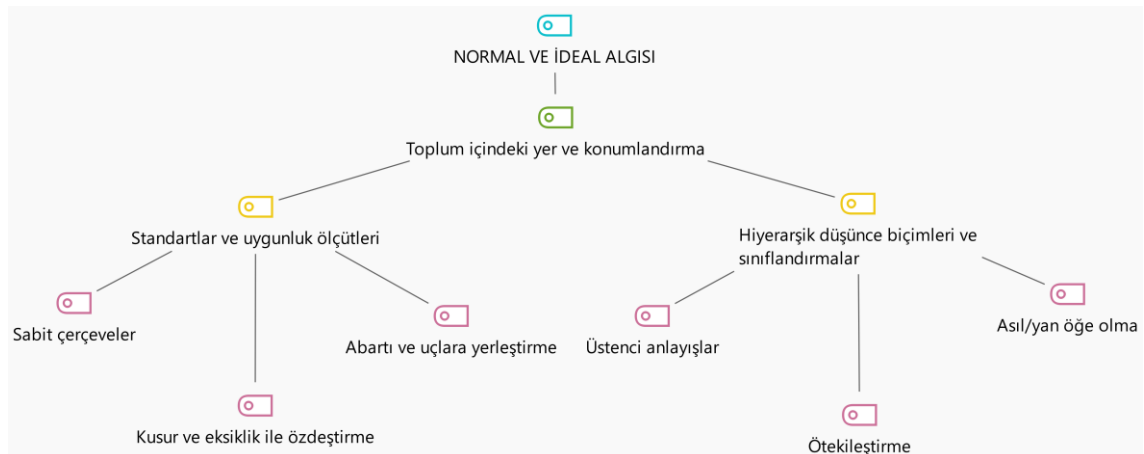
NORMAL VE İDEAL ALGISI

Toplum içindeki yer ve konumlandırma

Standartlar ve uygunluk ölçütleri

Sabit çerçeveler

Kusur ve eksiklik ile özdeştirme

Abartı ve uçlara yerleştirme

Hiyerarşik düşünce biçimleri ve sınıflandırmalar

Üstenci anlayışlar

Ötekileştirme

Asıl/yan öğe olma